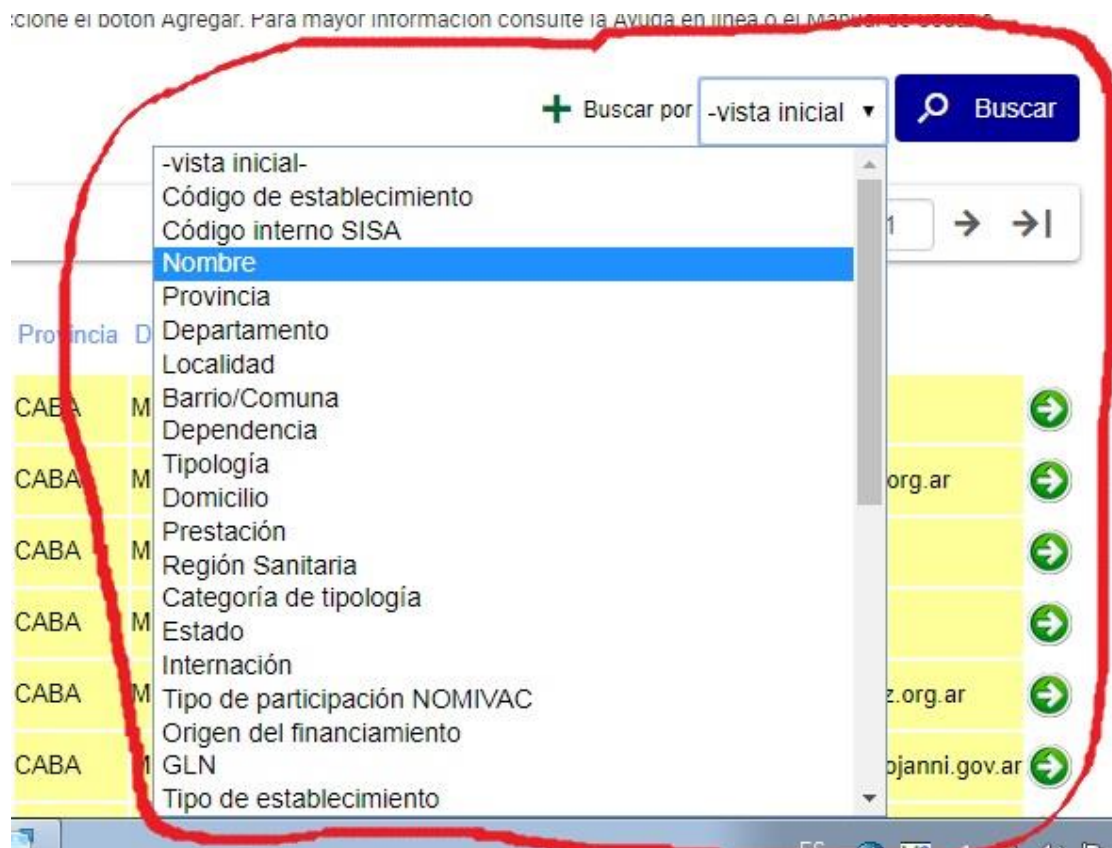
:cione el botón Agregar. Para mayor información consulte la Ayuda en línea o el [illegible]

Buscar por -vista inicial

Buscar

-vista inicial-
Código de establecimiento
Código interno SISA
Nombre
Provincia
Departamento
Localidad
Barrio/Comuna
Dependencia
Tipología
Domicilio
Prestación
Región Sanitaria
Categoría de tipología
Estado
Internación
Tipo de participación NOMIVAC
Origen del financiamiento
GLN
Tipo de establecimiento

1 → →|

Provincia D

| CABA | M | |
|---|---|---|
| CABA | M | org.ar |
| CABA | M | |
| CABA | M | |
| CABA | M | z.org.ar |
| CABA | M | ojanni.gov.ar |